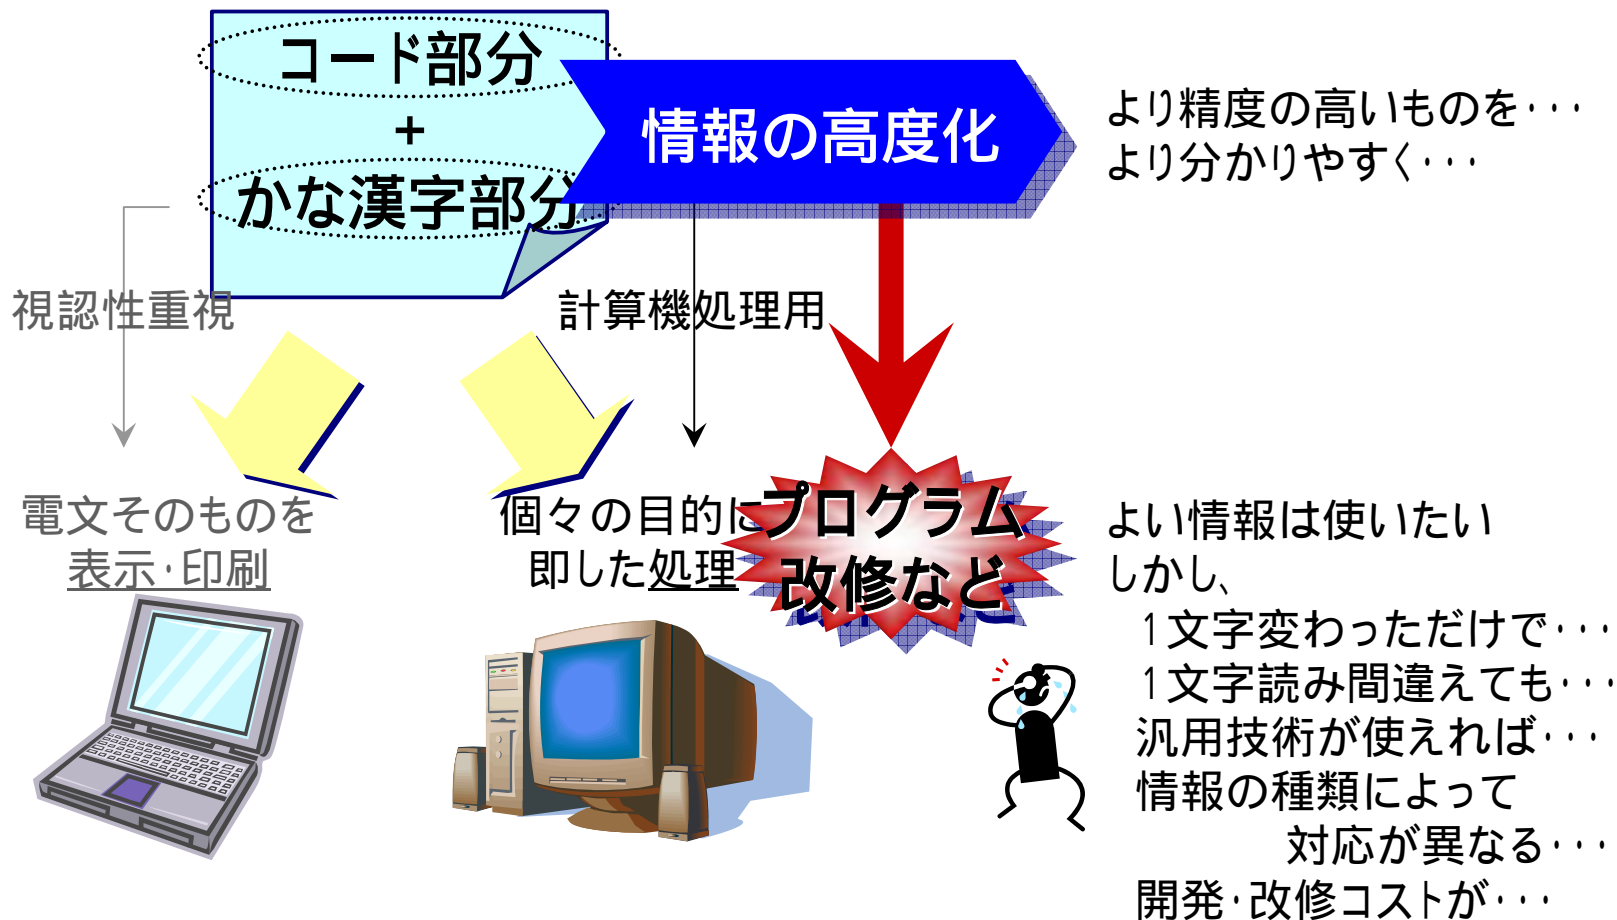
コード部分
+
かな漢字部分

情報の高度化

より精度の高いものを･･･
より分かりやすく･･･

視認性重視

計算機処理用

電文そのものを
表示･印刷

個々の目的に
即した処理

プログラム
改修など

よい情報は使いたい
しかし、
1文字変わっただけで･･･
1文字読み間違えても･･･
汎用技術が使えれば･･･
情報の種類によって
対応が異なる･･･
開発･改修コストが･･･